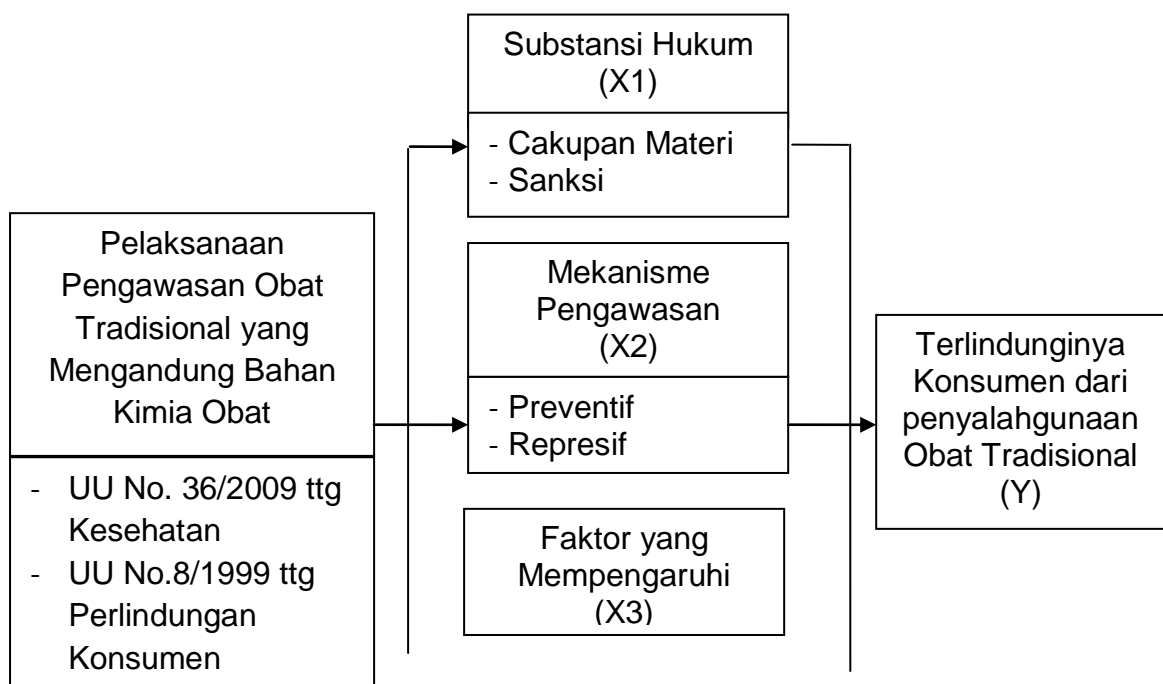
Substansi Hukum (X1)

- Cakupan Materi
- Sanksi

Pelaksanaan Pengawasan Obat Tradisional yang Mengandung Bahan Kimia Obat

- UU No. 36/2009 ttg Kesehatan
- UU No.8/1999 ttg Perlindungan Konsumen

Mekanisme Pengawasan (X2)

- Preventif
- Represif

Faktor yang Mempengaruhi (X3)

Terlindunginya Konsumen dari penyalahgunaan Obat Tradisional (Y)